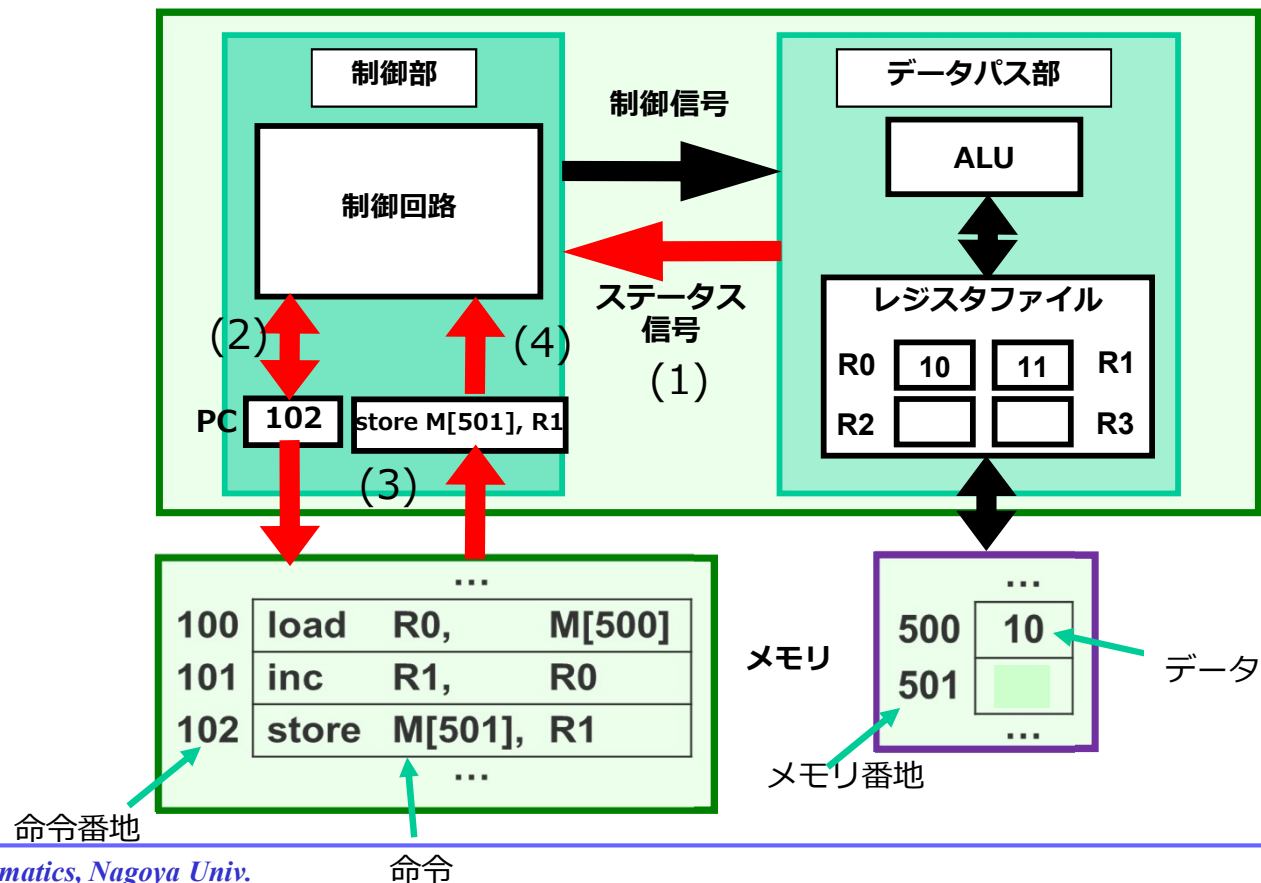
制御部

制御回路

制御信号

ステータス信号

(1)

(2)

(4)

PC 102

store M[501], R1

(3)

データパス部

ALU

レジスタファイル

R0 10

11 R1

R2

R3

…

| 100 | load | R0, | M[500] |
|---|---|---|---|
| 101 | inc | R1, | R0 |
| 102 | store | M[501], | R1 |

…

メモリ

…

500 10

501

…

データ

メモリ番地

命令番地

命令

matics, Nagoya Univ.